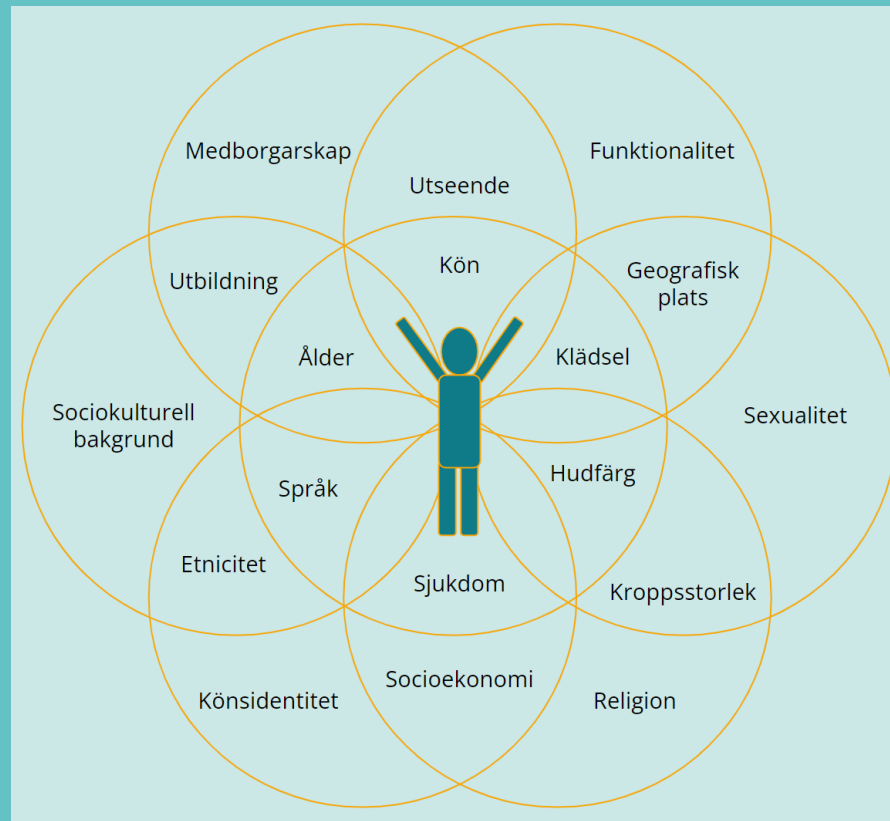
Medborgarskap

Utseende

Funktionalitet

Kön

Utbildning

Geografisk plats

Ålder

Klädsel

Sociokulturell bakgrund

Sexualitet

Språk

Hudfärg

Etnicitet

Sjukdom

Kroppsstorlek

Socioekonomi

Könsidentitet

Religion